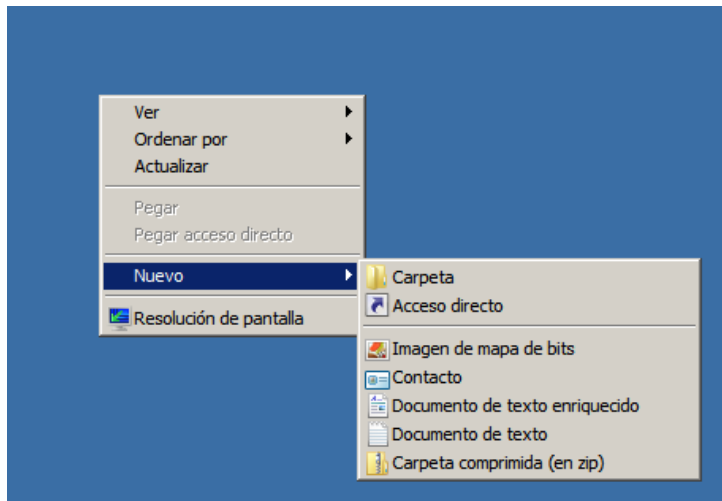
Ver
Ordenar por
Actualizar

Pegar
Pegar acceso directo

Nuevo

Resolución de pantalla

Carpeta
Acceso directo

Imagen de mapa de bits
Contacto
Documento de texto enriquecido
Documento de texto
Carpeta comprimida (en zip)